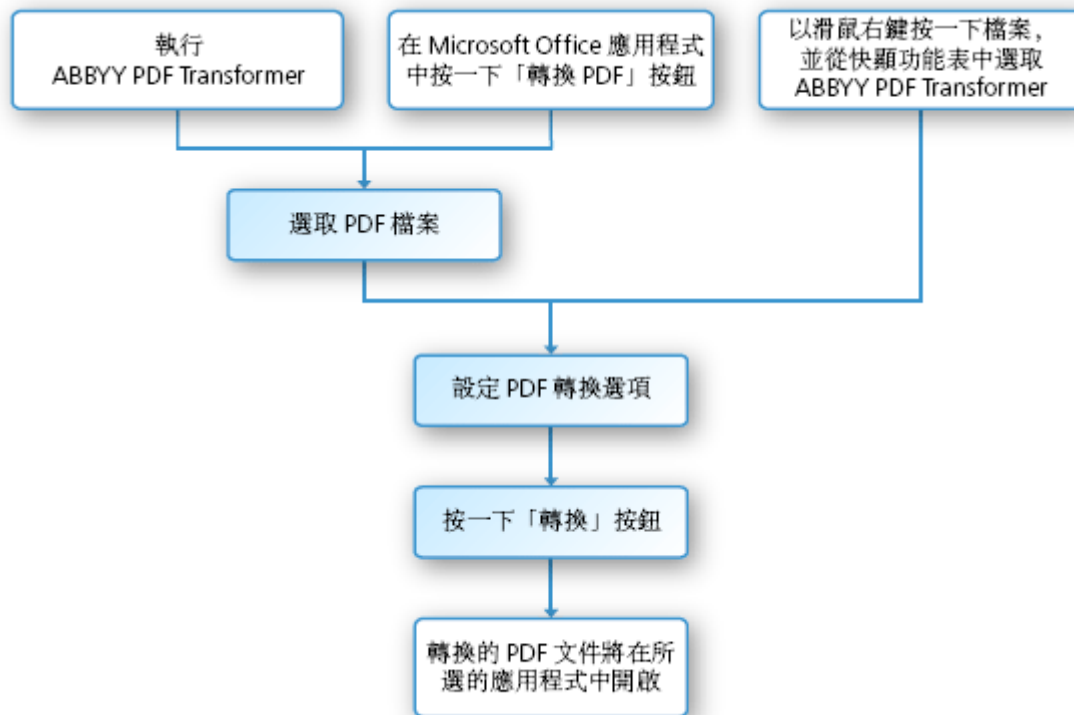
執行
ABBYY PDF Transformer

在 Microsoft Office 應用程式中按一下「轉換 PDF」按鈕

以滑鼠右鍵按一下檔案，並從快顯功能表中選取
ABBYY PDF Transformer

選取 PDF 檔案

設定 PDF 轉換選項

按一下「轉換」按鈕

轉換的 PDF 文件將在所選的應用程式中開啟